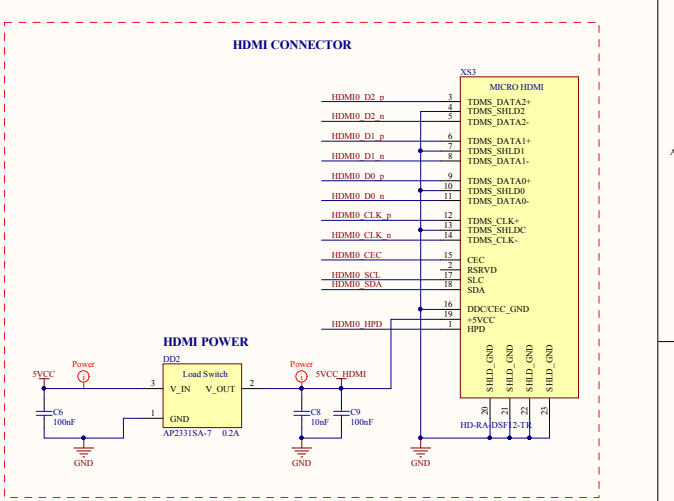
HDMI CONNECTOR

XS3

MICRO HDMI

HDMI0_D2_p 3 TDMS_DATA2+
4 TDMS_SHLD2
HDMI0_D2_n 5 TDMS_DATA2-
HDMI0_D1_p 6 TDMS_DATA1+
7 TDMS_SHLD1
HDMI0_D1_n 8 TDMS_DATA1-
HDMI0_D0_p 9 TDMS_DATA0+
10 TDMS_SHLD0
HDMI0_D0_n 11 TDMS_DATA0-
HDMI0_CLK_p 12 TDMS_CLK+
13 TDMS_SHLDC
HDMI0_CLK_n 14 TDMS_CLK-
HDMI0_CEC 15 CEC
2 RSRVD
HDMI0_SCL 17 SLC
HDMI0_SDA 18 SDA
16 DDC/CEC_GND
19 +5VCC
HDMI0_HPD 1 HPD

SHLD_GND 20
SHLD_GND 21
SHLD_GND 22
SHLD_GND 23

HD-RA-DSF12-TR

HDMI POWER

DD2
Load Switch
5VCC
Power
3 V_IN V_OUT 2
1 GND
AP2331SA-7 0.2A
Power
5VCC_HDMI
C6 100nF
C8 10nF
C9 100nF
GND
GND
GND
GND